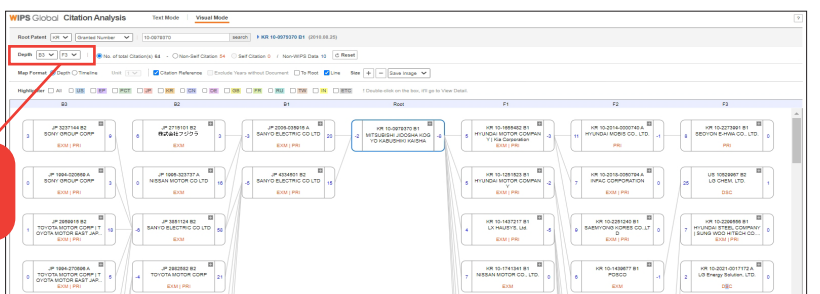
WIPS Global Citation Analysis Text Mode | Visual Mode ?

Root Patent KR Granted Number 10-0979370 search ▶ KR 10-0979370 B1 (2010.08.25)

Depth B3 F3 No. of total Citation(s) 64 - Non-Self Citation 54 Self Citation 0 / Non-WIPS Data 10 Reset

Map Format Depth Timeline Unit Citation Reference Exclude Years without Document To Root Line Size + − Save image

Highlighter All US EP PCT JP KR CN DE GB FR RU TW IN ETC * Double-click on the box, it'll go to View Detail.

B3 B2 B1 Root F1 F2 F3

JP 3237144 B2 SONY GROUP CORP EXIM | PRI 9

6 JP 2716101 B2 株式会社フジクラ EXIM 10

-3 JP 2006-035016 A SANYO ELECTRIC CO LTD EXIM | PRI 20

KR 10-0979370 B1 MITSUBISHI JIDOSHA KOGYO KABUSHIKI KAISHA -8

-3 KR 10-1665482 B1 HYUNDAI MOTOR COMPANY | Kia Corporation EXIM | PRI

11 KR 10-2014-0000740 A HYUNDAI MOBIS CO., LTD. PRI

1 KR 10-2273991 B1 SEOYON E-HWA CO., LTD. PRI

0 JP 1994-020866 A SONY GROUP CORP EXIM | PRI 3

0 JP 1995-323737 A NISSAN MOTOR CO LTD EXIM | PRI 16

-5 JP 4334501 B2 SANYO ELECTRIC CO LTD EXIM | PRI 15

5 KR 10-1251523 B1 HYUNDAI MOTOR COMPANY EXIM | PRI -2

7 KR 10-2015-0050794 A INFAC CORPORATION PRI 0

25 US 10529967 B2 LG CHEM, LTD. DSC 1

JP 2969815 B2 TOYOTA MOTOR CORP | TOYOTA MOTOR EAST JAP... EXIM | PRI 19

JP 3851124 B2 SANYO ELECTRIC CO LTD EXIM | PRI 50

4 KR 10-1437217 B1 LX HAUSYS, Ltd EXIM | PRI 5

7 KR 10-2251240 B1 SAEMYOUNG KOREA CO.,LTD PRI 0

7 KR 10-2299656 B1 HYUNDAI STEEL COMPANY | SUNG WOO HITECH CO... DSC

JP 1994-270066 A TOYOTA MOTOR CORP | TOYOTA MOTOR EAST JAP... 5

-4 JP 2902582 B2 TOYOTA MOTOR CORP EXIM | PRI 27

KR 10-1741341 B1 NISSAN MOTOR CO LTD 6

KR 10-1439877 B1 POSCO -1

KR 10-2021-0017172 A LG Energy Solution, Ltd. DSC